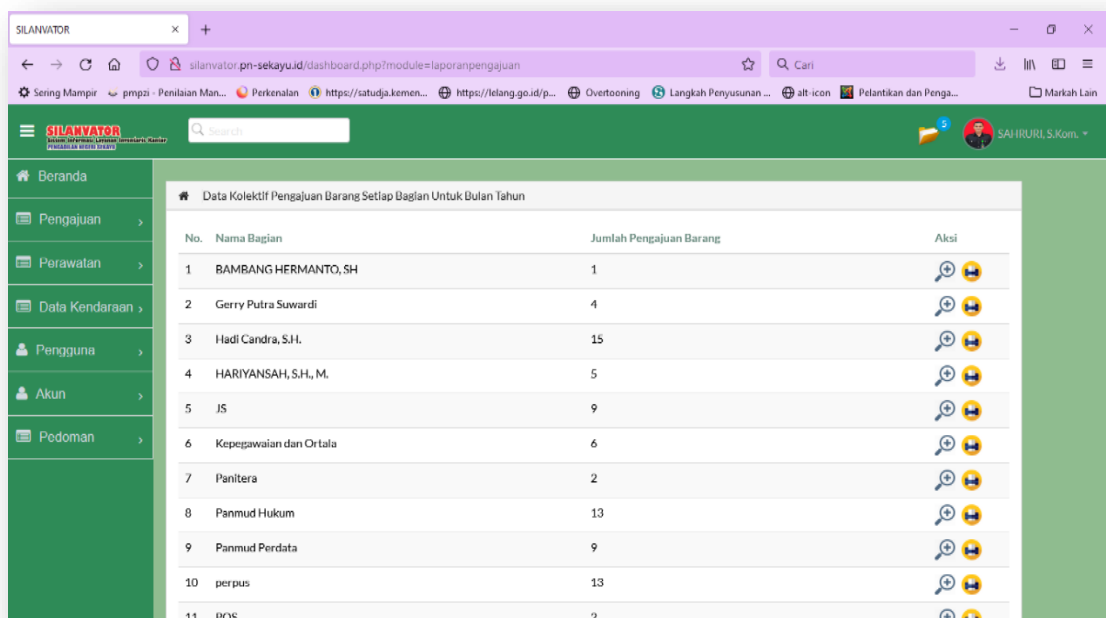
SILANVATOR × +

silanvator.pn-sekayu.id/dashboard.php?module=laporanpengajuan

Q Cari

Sering Mampir pmpzi - Penilaian Man... Perkenalan https://satudja.kemen... https://lelang.go.id/p... Overtooning Langkah Penyusunan ... alt-icon Pelantikan dan Penga... Markah Lain

SILANVATOR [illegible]

Search

5

SAHRURI, S.Kom.

Beranda

Pengajuan

Perawatan

Data Kendaraan

Pengguna

Akun

Pedoman

Data Kolektif Pengajuan Barang Setiap Bagian Untuk Bulan Tahun

| No. | Nama Bagian | Jumlah Pengajuan Barang | Aksi |
|---|---|---|---|
| 1 | BAMBANG HERMANTO, SH | 1 | |
| 2 | Gerry Putra Suwardi | 4 | |
| 3 | Hadi Candra, S.H. | 15 | |
| 4 | HARIYANSAH, S.H., M. | 5 | |
| 5 | JS | 9 | |
| 6 | Kepegawaian dan Ortala | 6 | |
| 7 | Panitera | 2 | |
| 8 | Panmud Hukum | 13 | |
| 9 | Panmud Perdata | 9 | |
| 10 | perpus | 13 | |
| 11 | POS | 2 | |